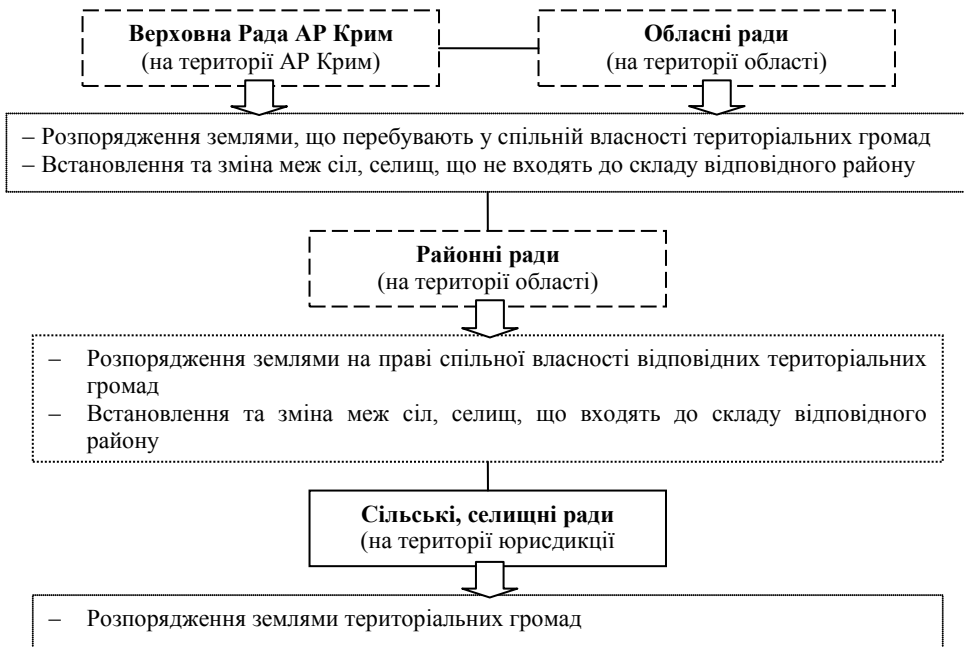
**Верховна Рада АР Крим**
(на території АР Крим)

**Обласні ради**
(на території області)

– Розпорядження землями, що перебувають у спільній власності територіальних громад
– Встановлення та зміна меж сіл, селищ, що не входять до складу відповідного району

**Районні ради**
(на території області)

– Розпорядження землями на праві спільної власності відповідних територіальних громад
– Встановлення та зміна меж сіл, селищ, що входять до складу відповідного району

**Сільські, селищні ради**
(на території юрисдикції

– Розпорядження землями територіальних громад